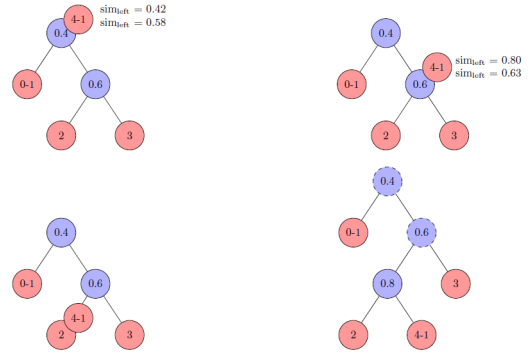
4-1
0.4
$\text{sim}_{\text{left}} = 0.42$
$\text{sim}_{\text{left}} = 0.58$
0-1
0.6
2
3

0.4
0-1
4-1
0.6
$\text{sim}_{\text{left}} = 0.80$
$\text{sim}_{\text{left}} = 0.63$
2
3

0.4
0-1
0.6
4-1
2
3

0.4
0-1
0.6
0.8
3
2
4-1